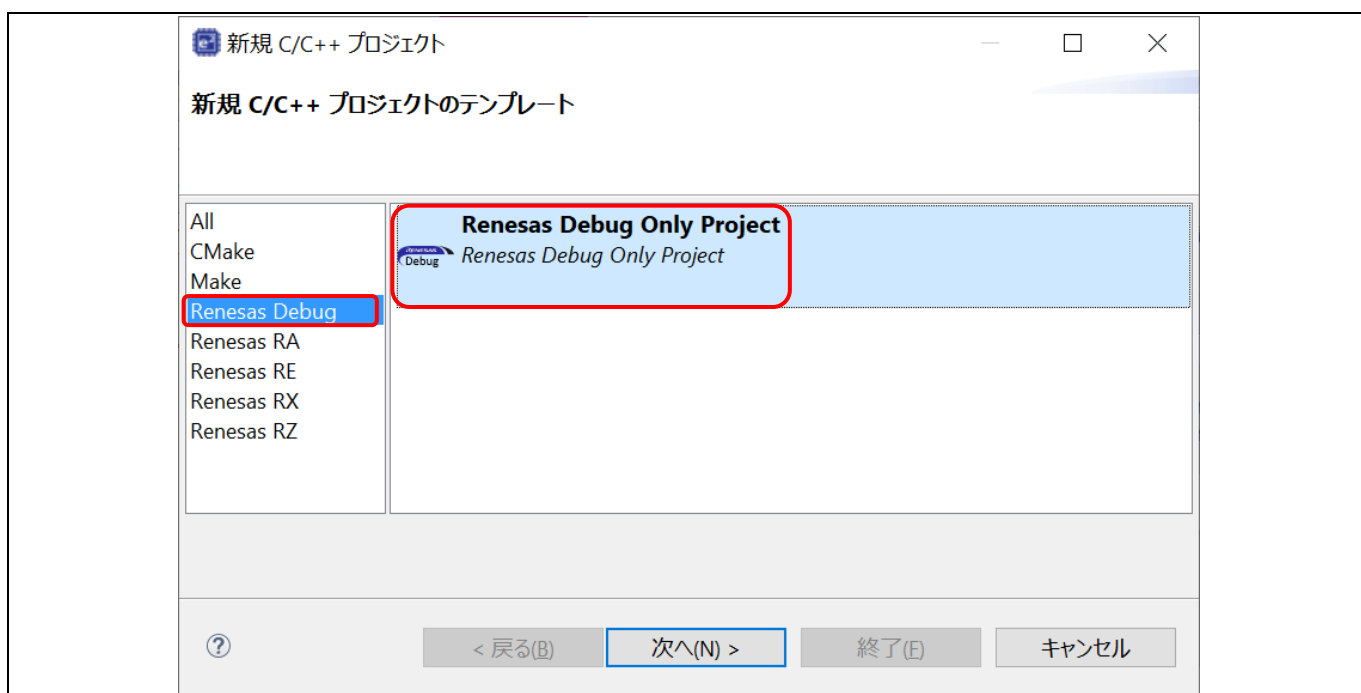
新規 C/C++ プロジェクト

新規 C/C++ プロジェクトのテンプレート

All
CMake
Make
Renesas Debug
Renesas RA
Renesas RE
Renesas RX
Renesas RZ

Renesas Debug Only Project
Debug
Renesas Debug Only Project

?
< 戻る(B)
次へ(N) >
終了(F)
キャンセル